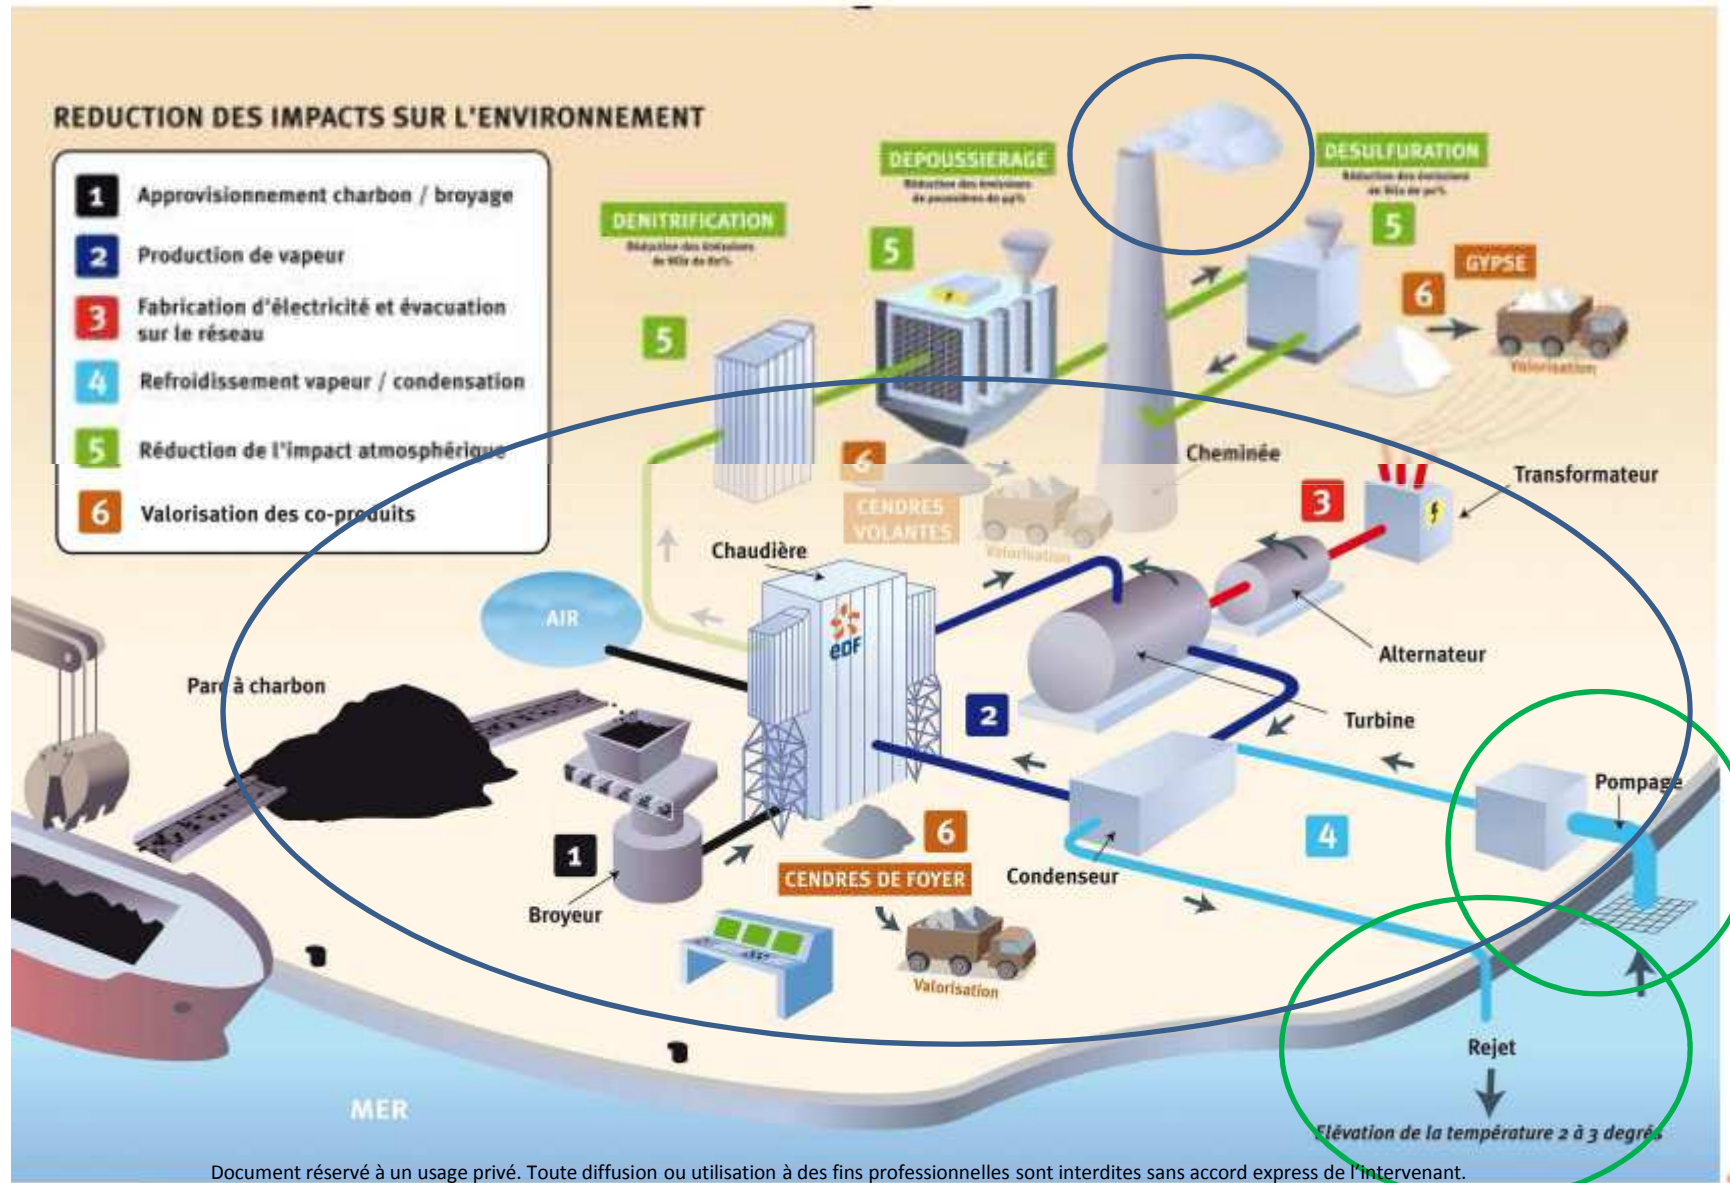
REDUCTION DES IMPACTS SUR L'ENVIRONNEMENT

1 Approvisionnement charbon / broyage
2 Production de vapeur
3 Fabrication d'électricité et évacuation sur le réseau
4 Refroidissement vapeur / condensation
5 Réduction de l'impact atmosphérique
6 Valorisation des co-produits

DENITRIFICATION
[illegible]
5

DEPOUSSIERAGE
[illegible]
5

DESULFURATION
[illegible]
5

6 GYPSE
Valorisation

5

6 CENDRES VOLANTES
Valorisation

Cheminée

3
Transformateur

Chaudière

AIR

edf

Alternateur

Parc à charbon

2

Turbine

Pompage

4

1
Broyeur

6
CENDRES DE FOYER
Valorisation

Condenseur

Rejet

MER

Élévation de la température 2 à 3 degrés

Document réservé à un usage privé. Toute diffusion ou utilisation à des fins professionnelles sont interdites sans accord express de l'intervenant.